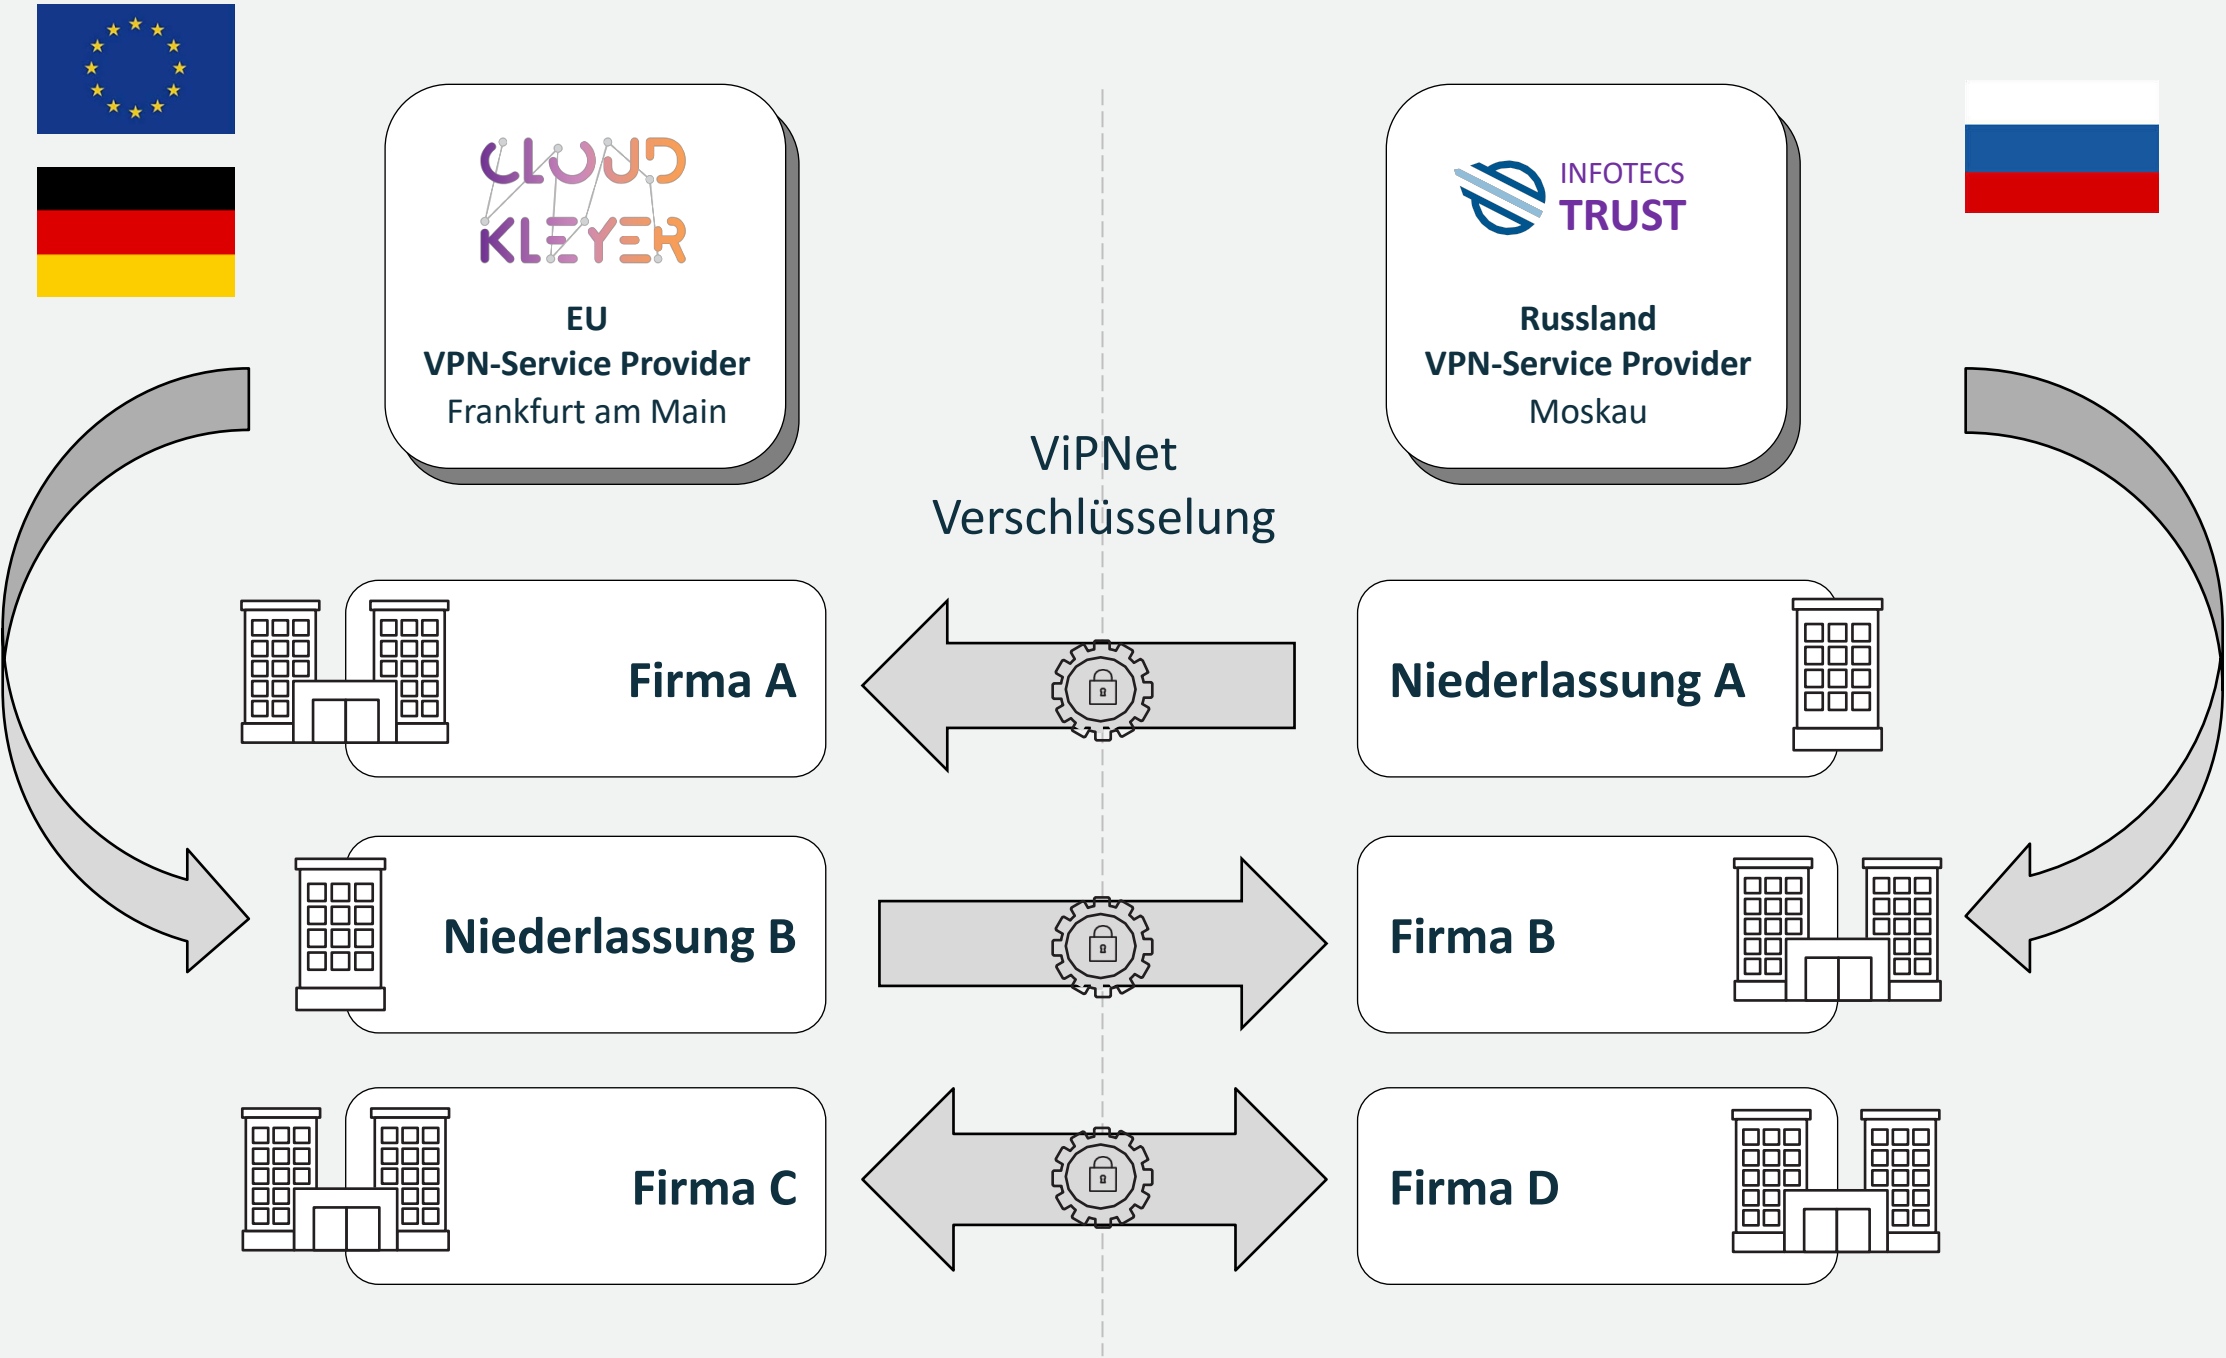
CLOUD KLEYER

EU
VPN-Service Provider
Frankfurt am Main

INFOTECS TRUST

Russland
VPN-Service Provider
Moskau

ViPNet
Verschlüsselung

Firma A

Niederlassung A

Niederlassung B

Firma B

Firma C

Firma D